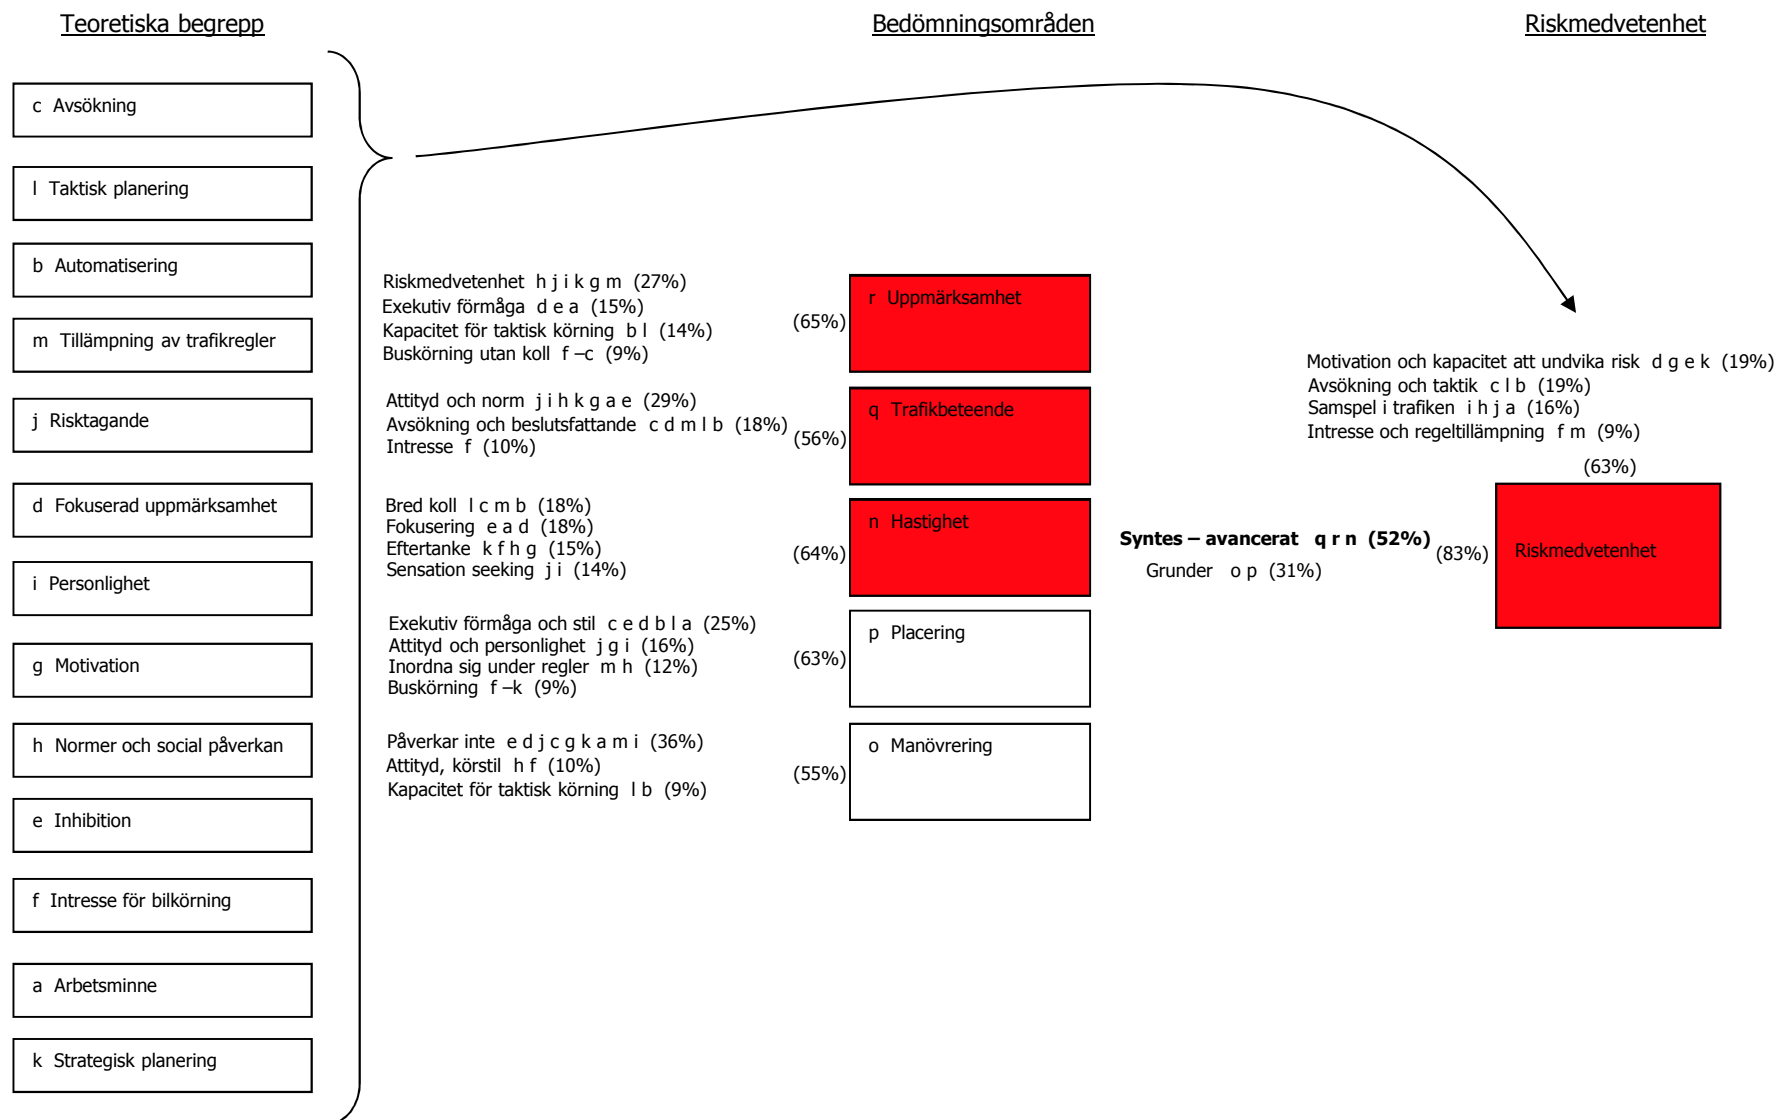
Teoretiska begrepp

Bedömningsområden

Riskmedvetenhet

c Avsökning

l Taktisk planering

b Automatisering

m Tillämpning av trafikregler

j Risktagande

d Fokuserad uppmärksamhet

i Personlighet

g Motivation

h Normer och social påverkan

e Inhibition

f Intresse för bilkörning

a Arbetsminne

k Strategisk planering

Riskmedvetenhet h j i k g m (27%)
Exekutiv förmåga d e a (15%)
Kapacitet för taktisk körning b l (14%)
Buskörning utan koll f –c (9%)

(65%)

r Uppmärksamhet

Attityd och norm j i h k g a e (29%)
Avsökning och beslutsfattande c d m l b (18%)
Intresse f (10%)

(56%)

q Trafikbeteende

Bred koll l c m b (18%)
Fokusering e a d (18%)
Eftertanke k f h g (15%)
Sensation seeking j i (14%)

(64%)

n Hastighet

Exekutiv förmåga och stil c e d b l a (25%)
Attityd och personlighet j g i (16%)
Inordna sig under regler m h (12%)
Buskörning f –k (9%)

(63%)

p Placering

Påverkar inte e d j c g k a m i (36%)
Attityd, körstil h f (10%)
Kapacitet för taktisk körning l b (9%)

(55%)

o Manövrering

Motivation och kapacitet att undvika risk d g e k (19%)
Avsökning och taktik c l b (19%)
Samspel i trafiken i h j a (16%)
Intresse och regeltillämpning f m (9%)

(63%)

**Syntes – avancerat q r n (52%)**
Grunder o p (31%)

(83%)

Riskmedvetenhet